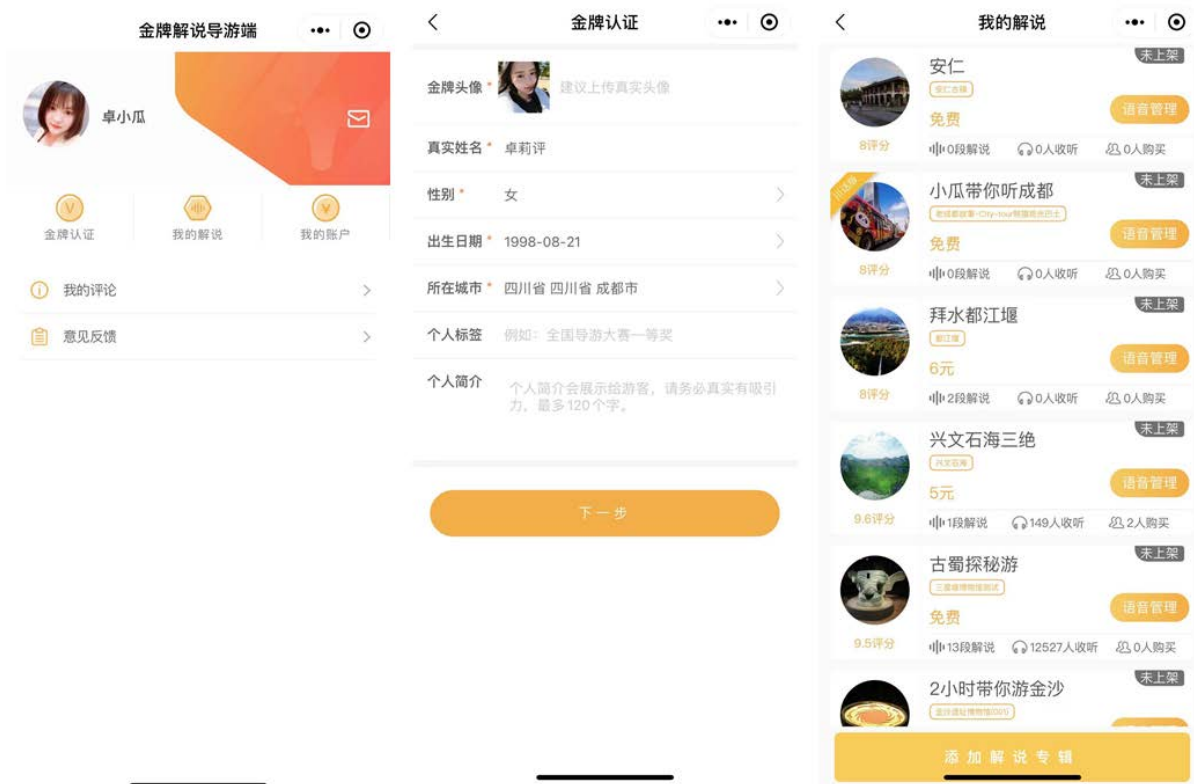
金牌解说导游端

卓小瓜

金牌认证
我的解说
我的账户

我的评论
意见反馈

金牌认证

金牌头像 * 建议上传真实头像
真实姓名 * 卓莉评
性别 * 女
出生日期 * 1998-08-21
所在城市 * 四川省 四川省 成都市
个人标签 例如：全国导游大赛一等奖
个人简介 个人简介会展示给游客，请务必真实有吸引力，最多120个字。

下一步

我的解说

未上架
安仁
安仁古镇
免费
语音管理
8评分
0段解说 0人收听 0人购买

未上架
小瓜带你听成都
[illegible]
免费
语音管理
8评分
0段解说 0人收听 0人购买

未上架
拜水都江堰
都江堰
6元
语音管理
8评分
2段解说 0人收听 0人购买

未上架
兴文石海三绝
兴文石海
5元
语音管理
9.6评分
1段解说 149人收听 2人购买

未上架
古蜀探秘游
三星堆博物馆测试
免费
语音管理
9.5评分
13段解说 12527人收听 0人购买

未上架
2小时带你游金沙
金沙遗址博物馆
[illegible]

添加解说专辑